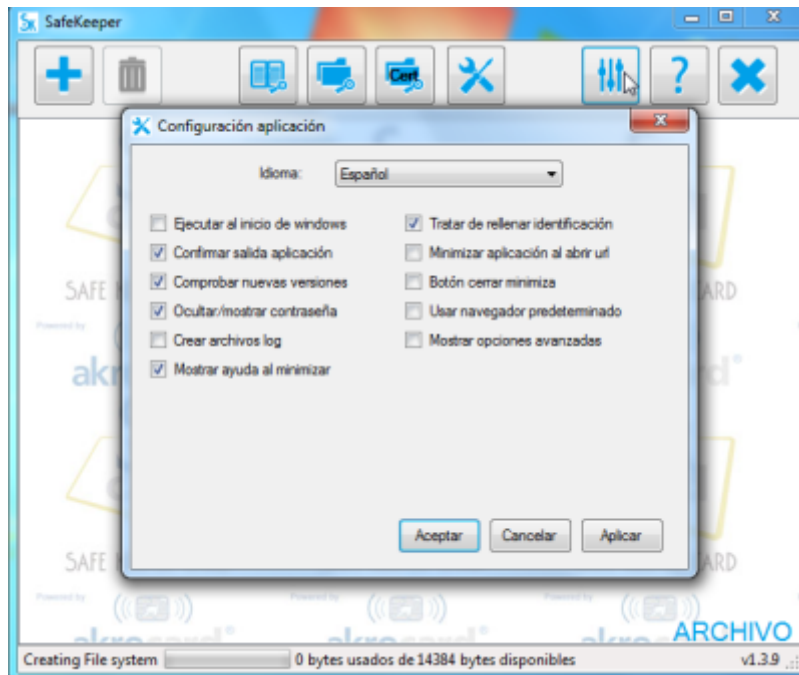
SafeKeeper

Cert

Configuración aplicación

Idioma: Español

Ejecutar al inicio de windows
Confirmar salida aplicación
Comprobar nuevas versiones
Ocultar/mostrar contraseña
Crear archivos log
Mostrar ayuda al minimizar

Tratar de rellenar identificación
Minimizar aplicación al abrir url
Botón cerrar minimiza
Usar navegador predeterminado
Mostrar opciones avanzadas

Aceptar Cancelar Aplicar

SAFE
ARD
Powered by
akro
SAFE
ARD
Powered by
akro
ARCHIVO

Creating File system 0 bytes usados de 14384 bytes disponibles v1.3.9